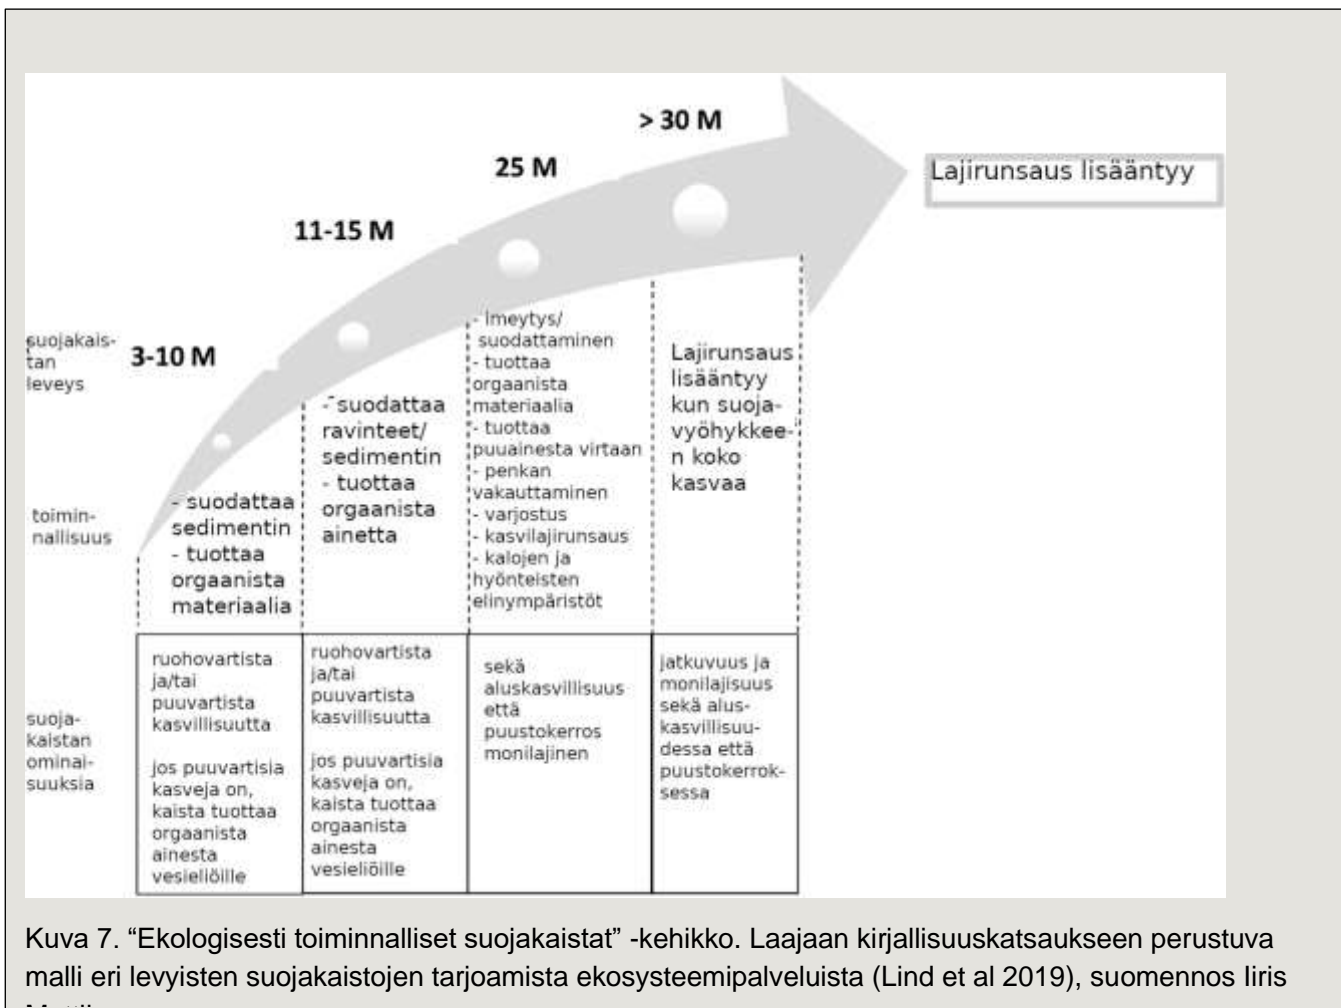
> 30 M

25 M

11-15 M

3-10 M

Lajirunsaus lisääntyy

suojakaistan leveys

toiminnallisuus

suojakaistan ominaisuuksia

- suodattaa sedimentin
- tuottaa orgaanista materiaalia

- suodattaa ravinteet/ sedimentin
- tuottaa orgaanista ainetta

- imeytys/ suodattaminen
- tuottaa orgaanista materiaalia
- tuottaa puuainesta virtaan
- penkan vakauttaminen
- varjostus
- kasvilajirunsaus
- kalojen ja hyönteisten elinympäristöt

Lajirunsaus lisääntyy kun suojavyöhykkeen koko kasvaa

| ruohovartista ja/tai puuvartista kasvillisuutta<br><br>jos puuvartisia kasveja on, kaista tuottaa orgaanista ainesta vesieliöille | ruohovartista ja/tai puuvartista kasvillisuutta<br><br>jos puuvartisia kasveja on, kaista tuottaa orgaanista ainesta vesieliöille | sekä aluskasvillisuus että puustokerros monilajinen | jatkuvuus ja monilajisuus sekä aluskasvillisuudessa että puustokerroksessa |
|---|---|---|---|

Kuva 7. “Ekologisesti toiminnalliset suojakaistat” -kehikko. Laajaan kirjallisuuskatsaukseen perustuva malli eri levyisten suojakaistojen tarjoamista ekosysteemipalveluista (Lind et al 2019), suomennos Iiris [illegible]